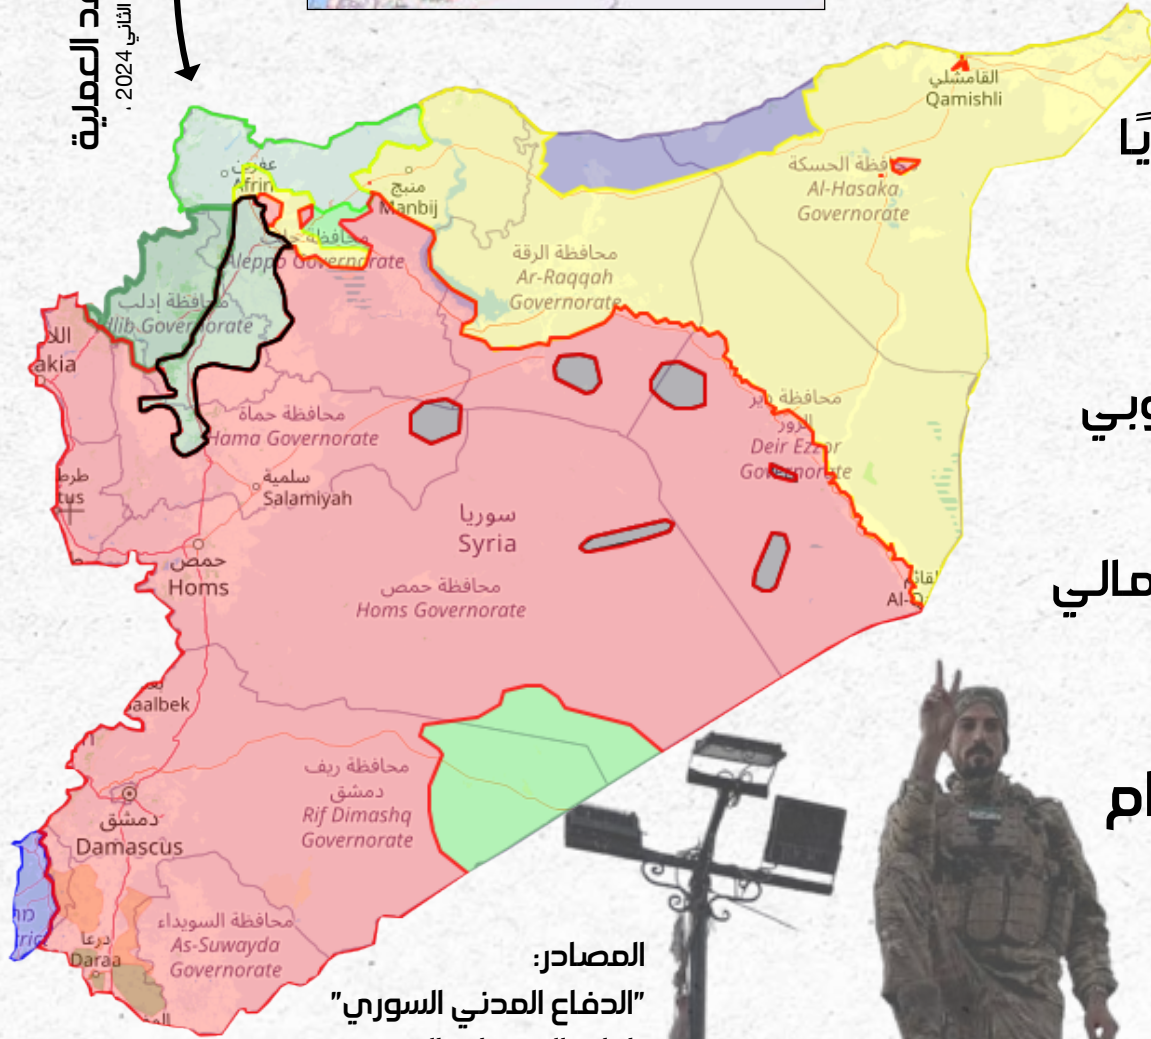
د العملية
الثاني 2024 ،

القامشلي
Qamishli
محافظة الحسكة
Al-Hasaka
Governorate
عفرين
Afrin
منبج
Manbij
محافظة
Aleppo Governorate
محافظة الرقة
Ar-Raqqah
Governorate
محافظة إدلب
Idlib Governorate
اللا
akia
محافظة حماة
Hama Governorate
محافظة دير
الزور
Deir Ezzor
Governorate
طرط
tus
سلمية
Salamiyah
سوريا
Syria
حمص
Homs
محافظة حمص
Homs Governorate
القائ
Al-Q
aalbek
محافظة ريف
دمشق
Rif Dimashq
Governorate
دمشق
Damascus
محافظة السويداء
As-Suwayda
Governorate
درعا
Daraa

يًا
وبي
مالي
ام

المصادر:
"الدفاع المدني السوري"